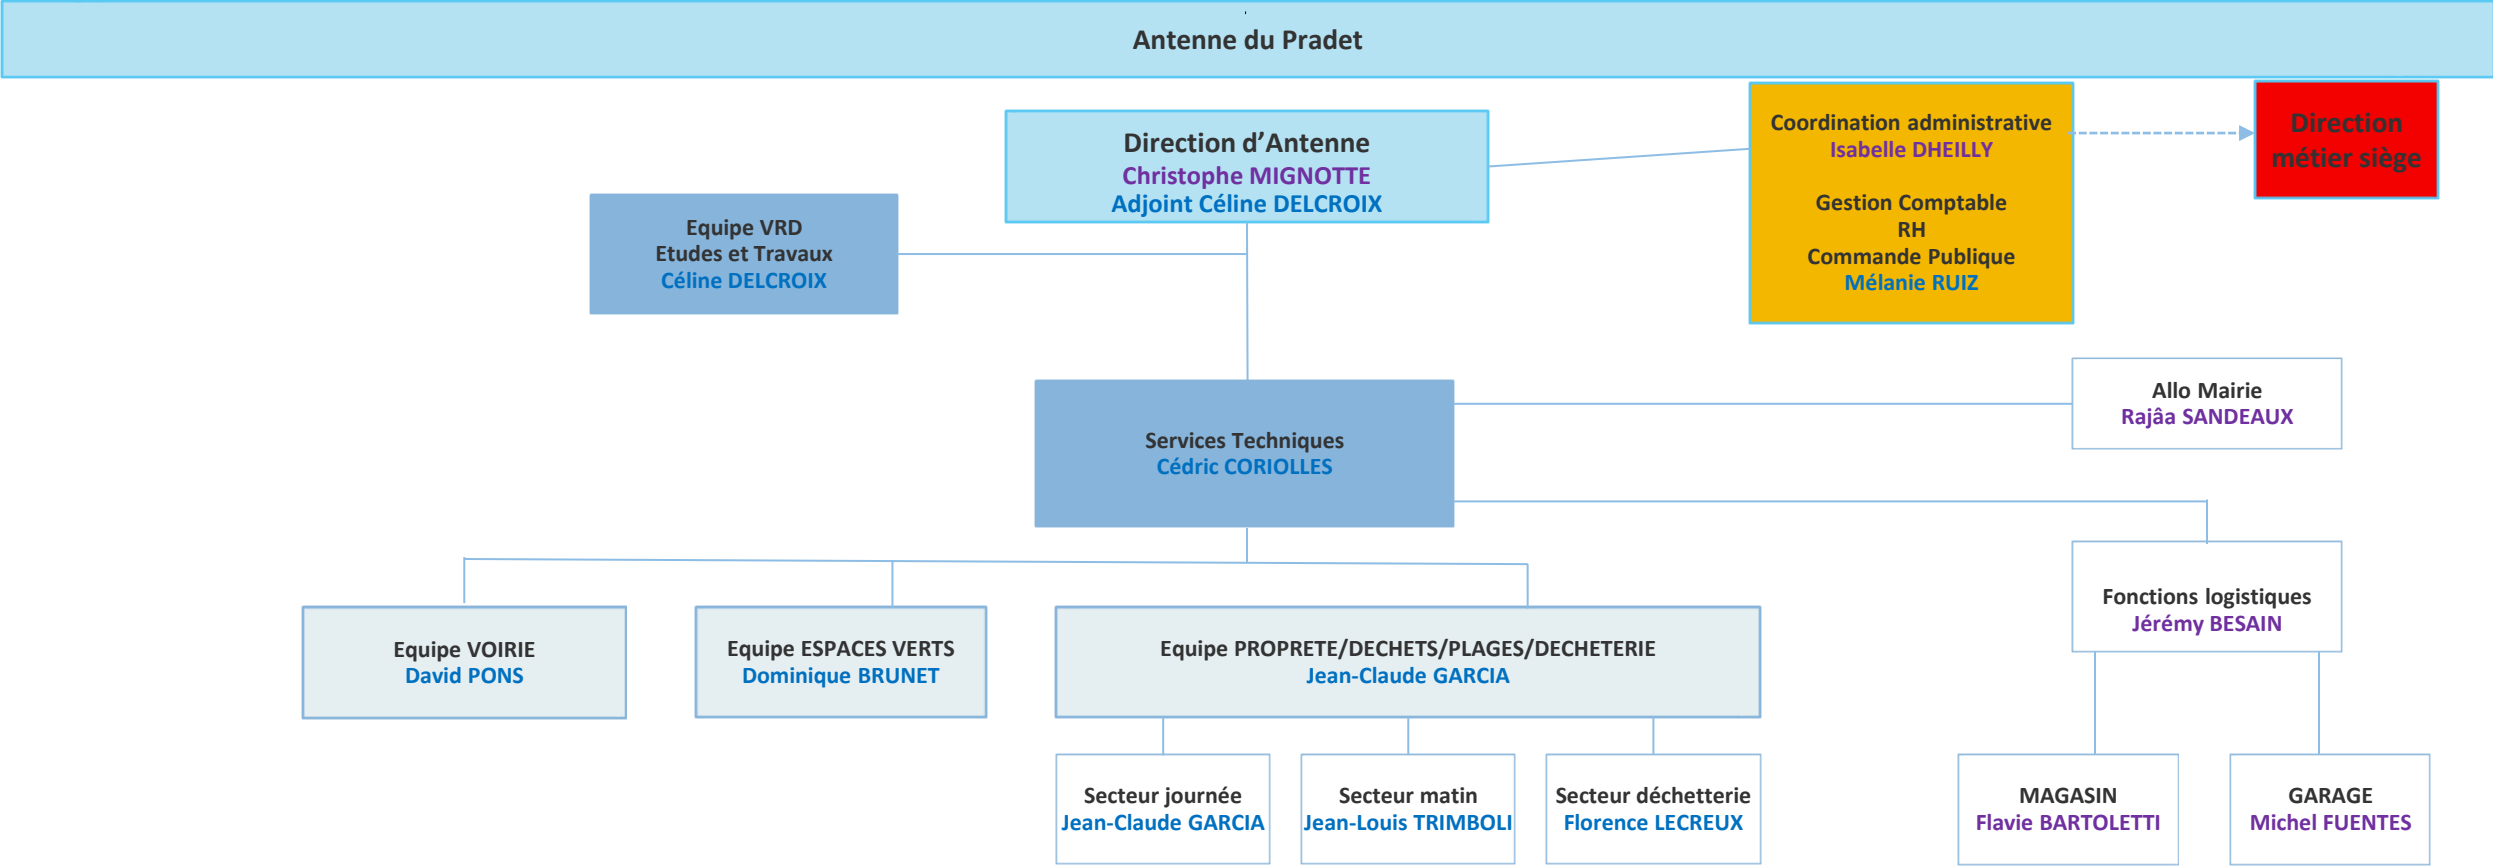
Antenne du Pradet

Direction d'Antenne
Christophe MIGNOTTE
Adjoint Céline DELCROIX

Coordination administrative
Isabelle DHEILLY

Gestion Comptable
RH
Commande Publique
Mélanie RUIZ

Direction métier siège

Equipe VRD
Etudes et Travaux
Céline DELCROIX

Allo Mairie
Rajâa SANDEAUX

Services Techniques
Cédric CORIOLLES

Fonctions logistiques
Jérémy BESAIN

Equipe VOIRIE
David PONS

Equipe ESPACES VERTS
Dominique BRUNET

Equipe PROPRETE/DECHETS/PLAGES/DECHETERIE
Jean-Claude GARCIA

Secteur journée
Jean-Claude GARCIA

Secteur matin
Jean-Louis TRIMBOLI

Secteur déchetterie
Florence LECREUX

MAGASIN
Flavie BARTOLETTI

GARAGE
Michel FUENTES